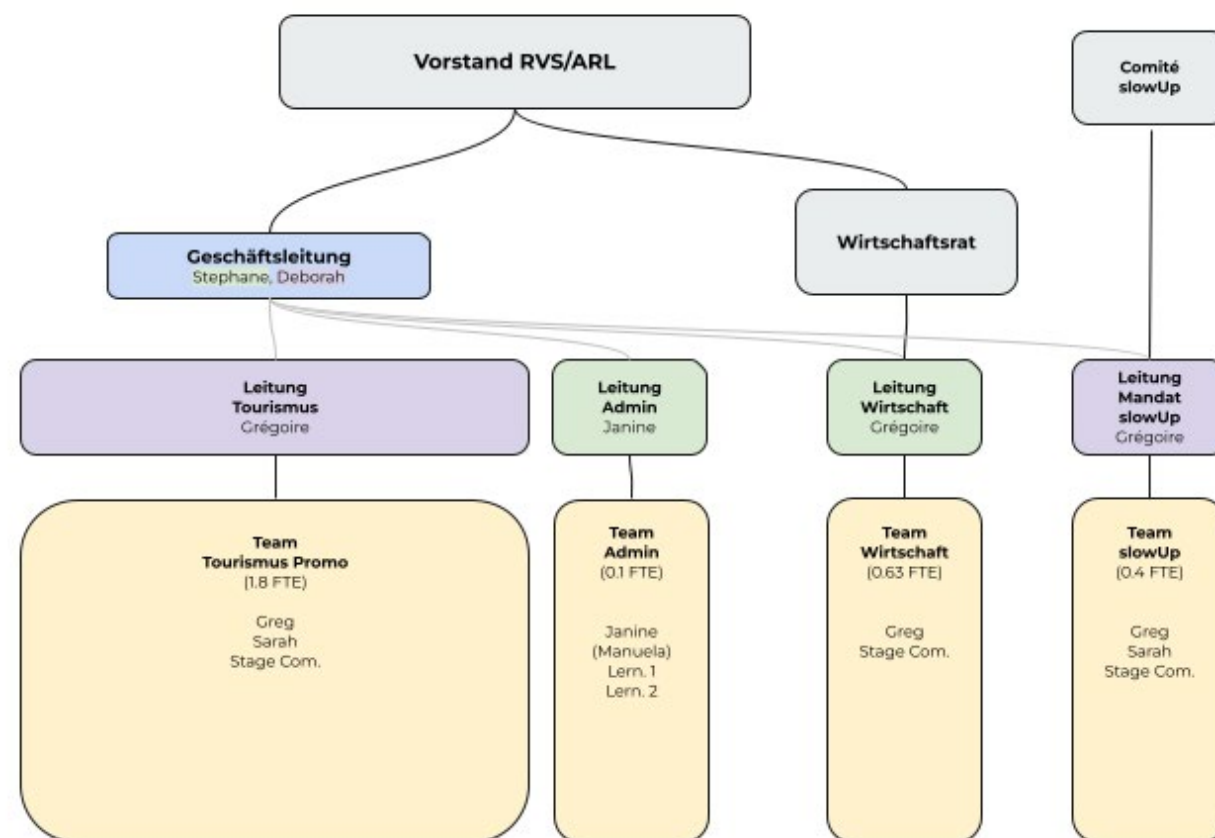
Vorstand RVS/ARL

Comité slowUp

Geschäftsleitung
Stephane, Deborah

Wirtschaftsrat

Leitung
Tourismus
Grégoire

Leitung
Admin
Janine

Leitung
Wirtschaft
Grégoire

Leitung
Mandat
slowUp
Grégoire

Team
Tourismus Promo
(1.8 FTE)

Greg
Sarah
Stage Com.

Team
Admin
(0.1 FTE)

Janine
(Manuela)
Lern. 1
Lern. 2

Team
Wirtschaft
(0.63 FTE)

Greg
Stage Com.

Team
slowUp
(0.4 FTE)

Greg
Sarah
Stage Com.